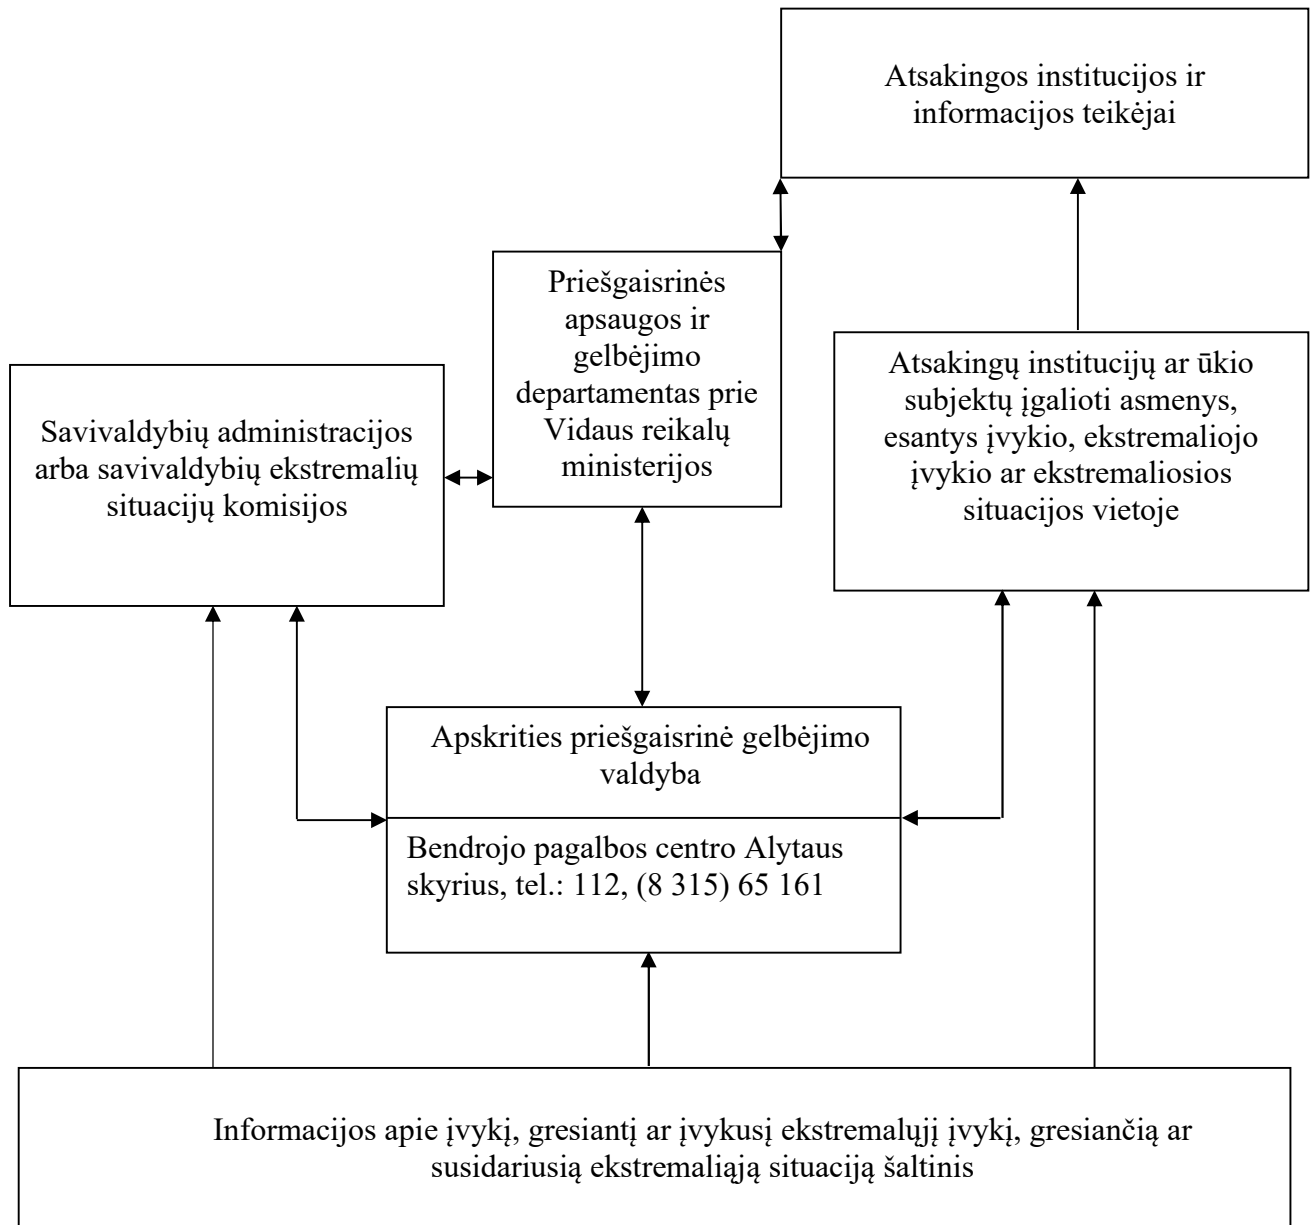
Atsakingos institucijos ir informacijos teikėjai

Priešgaisrinės apsaugos ir gelbėjimo departamentas prie Vidaus reikalų ministerijos

Atsakingų institucijų ar ūkio subjektų įgalioti asmenys, esantys įvykio, ekstremaliojo įvykio ar ekstremaliosios situacijos vietoje

Savivaldybių administracijos arba savivaldybių ekstremalių situacijų komisijos

Apskrities priešgaisrinė gelbėjimo valdyba

Bendrojo pagalbos centro Alytaus skyrius, tel.: 112, (8 315) 65 161

Informacijos apie įvykį, gresiantį ar įvykusį ekstremalųjį įvykį, gresiančią ar susidariusią ekstremaliąją situaciją šaltinis